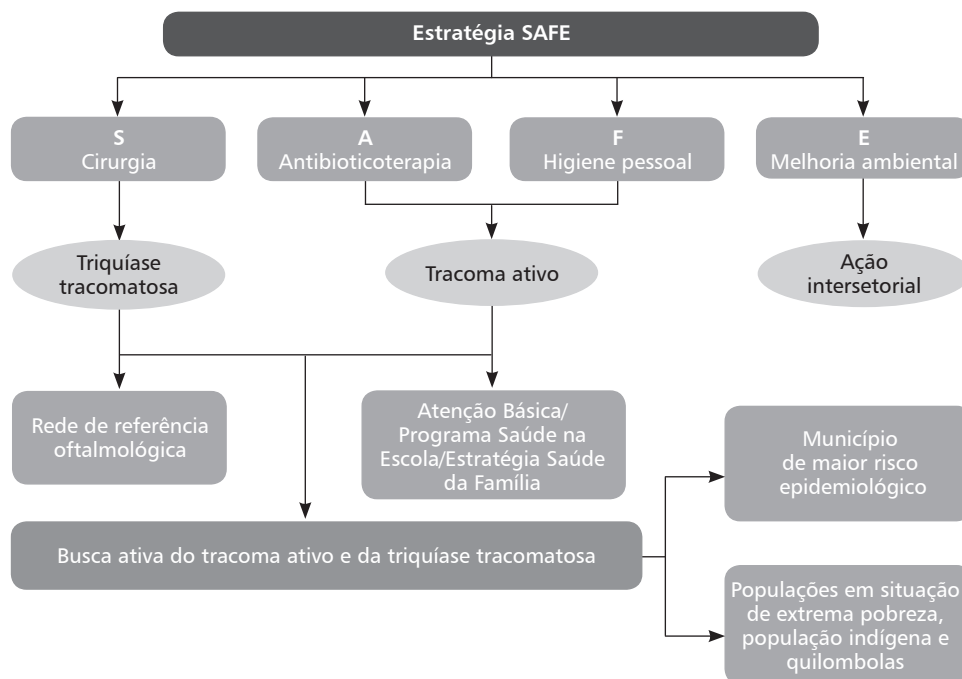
Estratégia SAFE

S
Cirurgia

A
Antibioticoterapia

F
Higiene pessoal

E
Melhoria ambiental

Triquíase tracomatosa

Tracoma ativo

Ação intersetorial

Rede de referência oftalmológica

Atenção Básica/ Programa Saúde na Escola/Estratégia Saúde da Família

Município de maior risco epidemiológico

Busca ativa do tracoma ativo e da triquíase tracomatosa

Populações em situação de extrema pobreza, população indígena e quilombolas